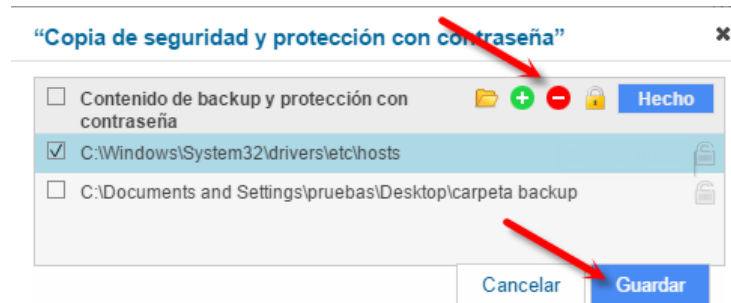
“Copia de seguridad y protección con contraseña”

×

☐ Contenido de backup y protección con contraseña

Hecho

☑ C:\Windows\System32\drivers\etc\hosts

☐ C:\Documents and Settings\pruebas\Desktop\carpeta backup

Cancelar

Guardar